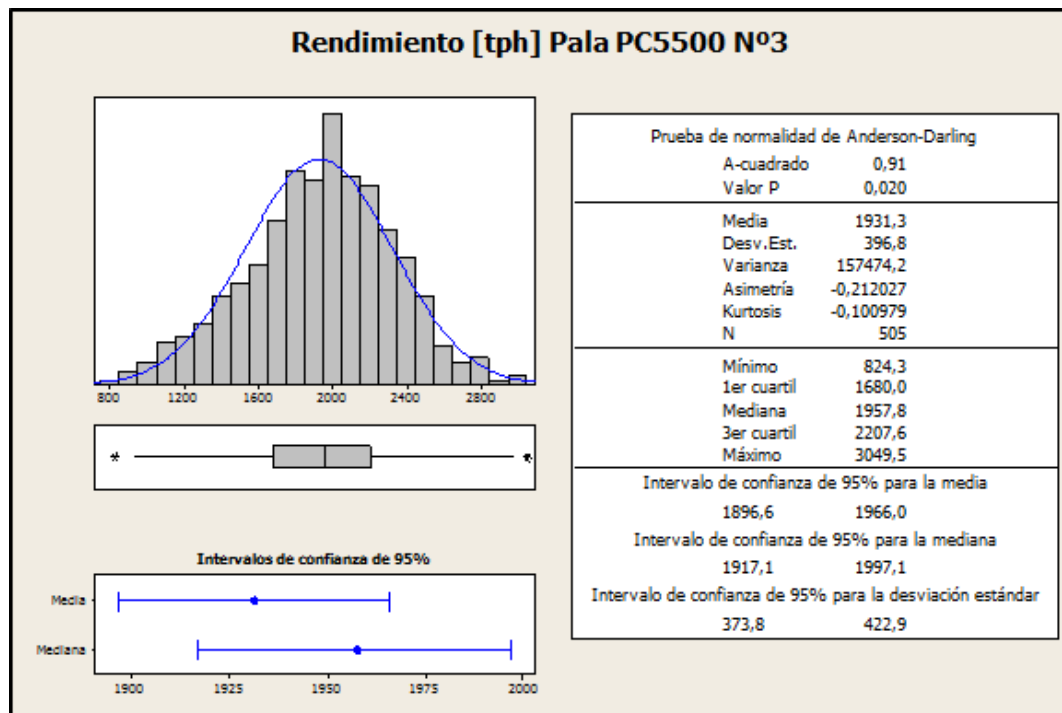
Rendimiento [tph] Pala PC5500 Nº3

800 1200 1600 2000 2400 2800

Intervalos de confianza de 95%

Media
Mediana

1900 1925 1950 1975 2000

Prueba de normalidad de Anderson-Darling

| | |
|---|---|
| A-cuadrado | 0,91 |
| Valor P | 0,020 |
| Media | 1931,3 |
| Desv.Est. | 396,8 |
| Varianza | 157474,2 |
| Asimetría | -0,212027 |
| Kurtosis | -0,100979 |
| N | 505 |
| Mínimo | 824,3 |
| 1er cuartil | 1680,0 |
| Mediana | 1957,8 |
| 3er cuartil | 2207,6 |
| Máximo | 3049,5 |

Intervalo de confianza de 95% para la media
1896,6 1966,0
Intervalo de confianza de 95% para la mediana
1917,1 1997,1
Intervalo de confianza de 95% para la desviación estándar
373,8 422,9